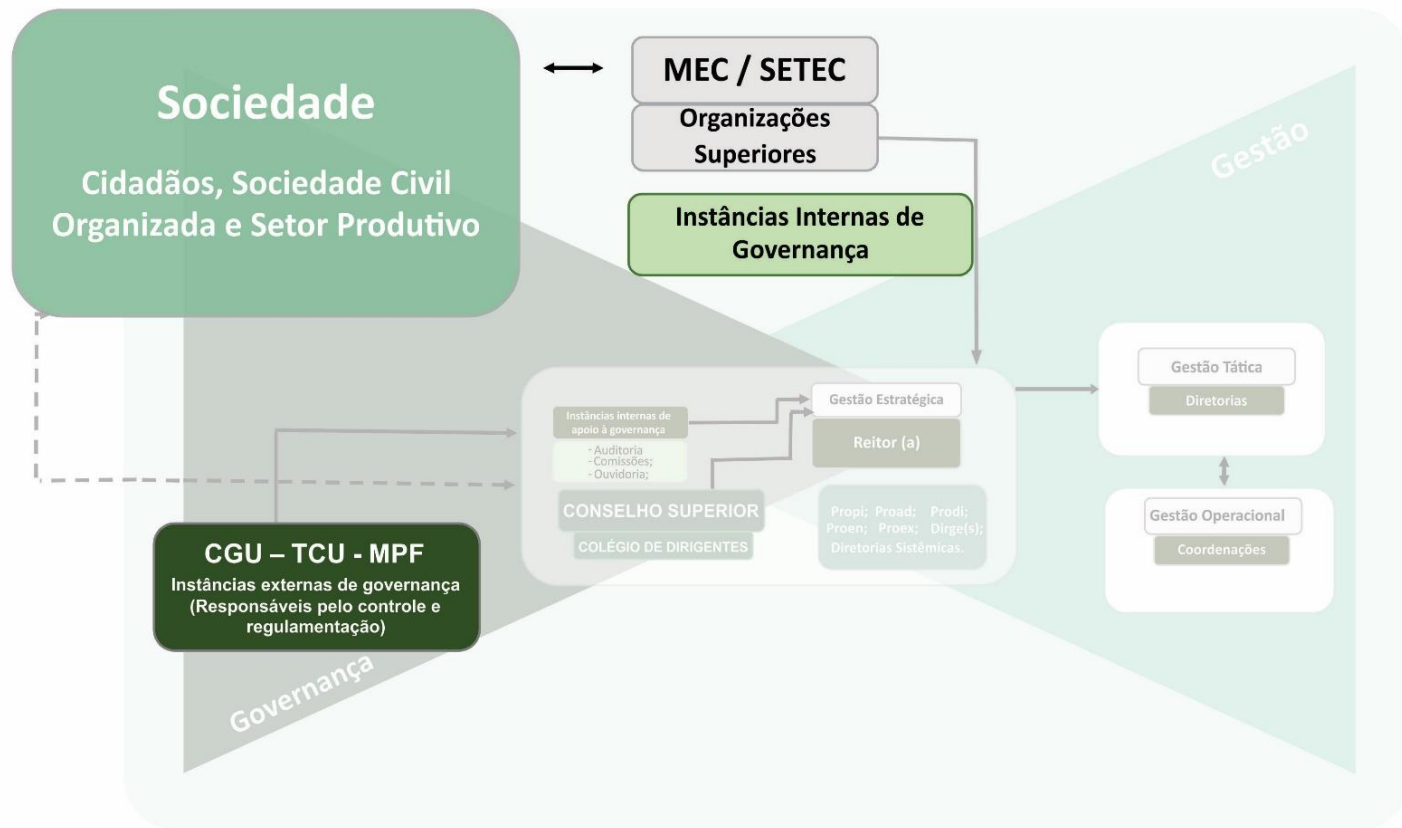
Sociedade

Cidadãos, Sociedade Civil Organizada e Setor Produtivo

MEC / SETEC

Organizações Superiores

Gestão

Instâncias Internas de Governança

Instâncias internas de apoio à governança

- Auditoria
- Comissões;
- Ouvidoria;

CONSELHO SUPERIOR

COLÉGIO DE DIRIGENTES

Gestão Estratégica

Reitor (a)

Propi; Proad; Prodi; Proen; Proex; Dirge(s); Diretorias Sistêmicas.

Gestão Tática

Diretorias

Gestão Operacional

Coordenações

CGU – TCU - MPF

Instâncias externas de governança (Responsáveis pelo controle e regulamentação)

Governança